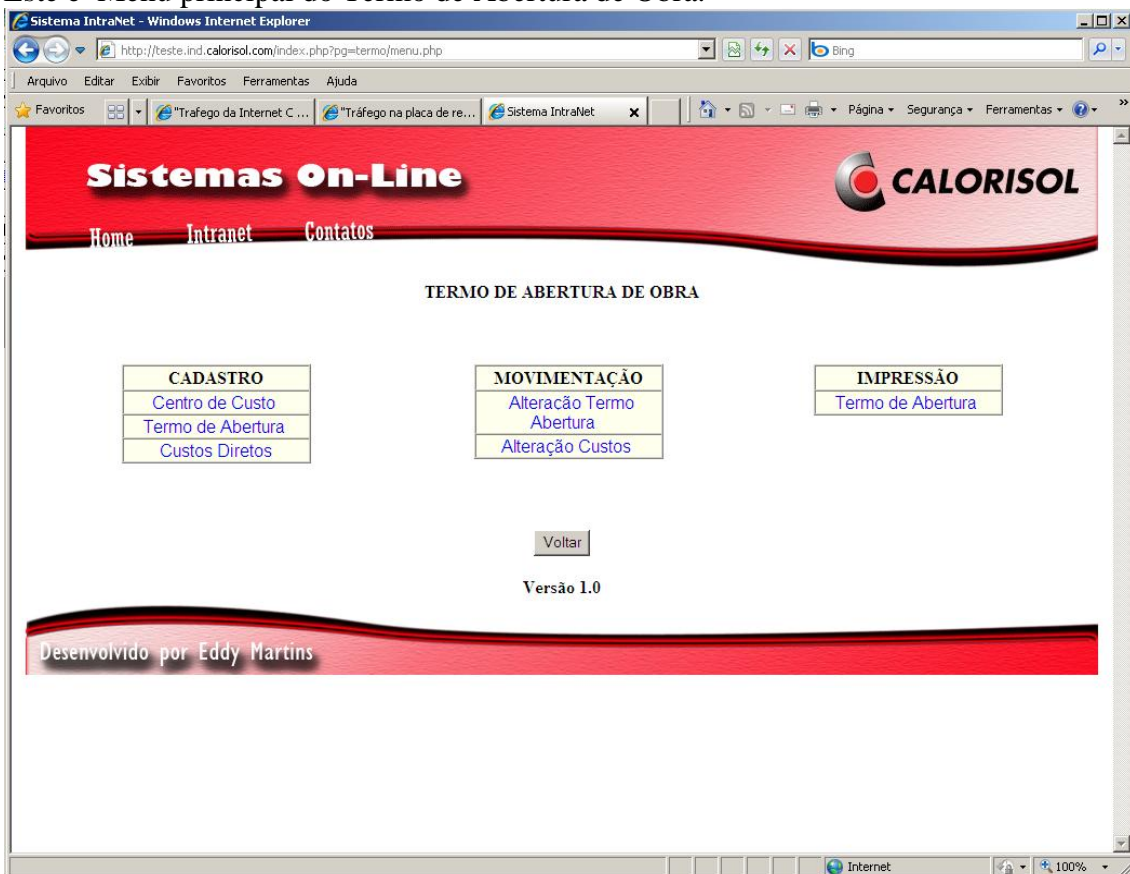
Este é Menu principal do Termo de Abertura de Obra.

Sistema IntraNet - Windows Internet Explorer

http://teste.ind.calorisol.com/index.php?pg=termo/menu.php

Bing

Arquivo Editar Exibir Favoritos Ferramentas Ajuda

Favoritos "Trafego da Internet C ... "Tráfego na placa de re... Sistema IntraNet

Página Segurança Ferramentas

Sistemas On-Line

CALORISOL

Home Intranet Contatos

TERMO DE ABERTURA DE OBRA

| CADASTRO |
|---|
| Centro de Custo |
| Termo de Abertura |
| Custos Diretos |

| MOVIMENTAÇÃO |
|---|
| Alteracão Termo Abertura |
| Alteração Custos |

| IMPRESSÃO |
|---|
| Termo de Abertura |

Voltar

Versão 1.0

Desenvolvido por Eddy Martins

Internet

100%